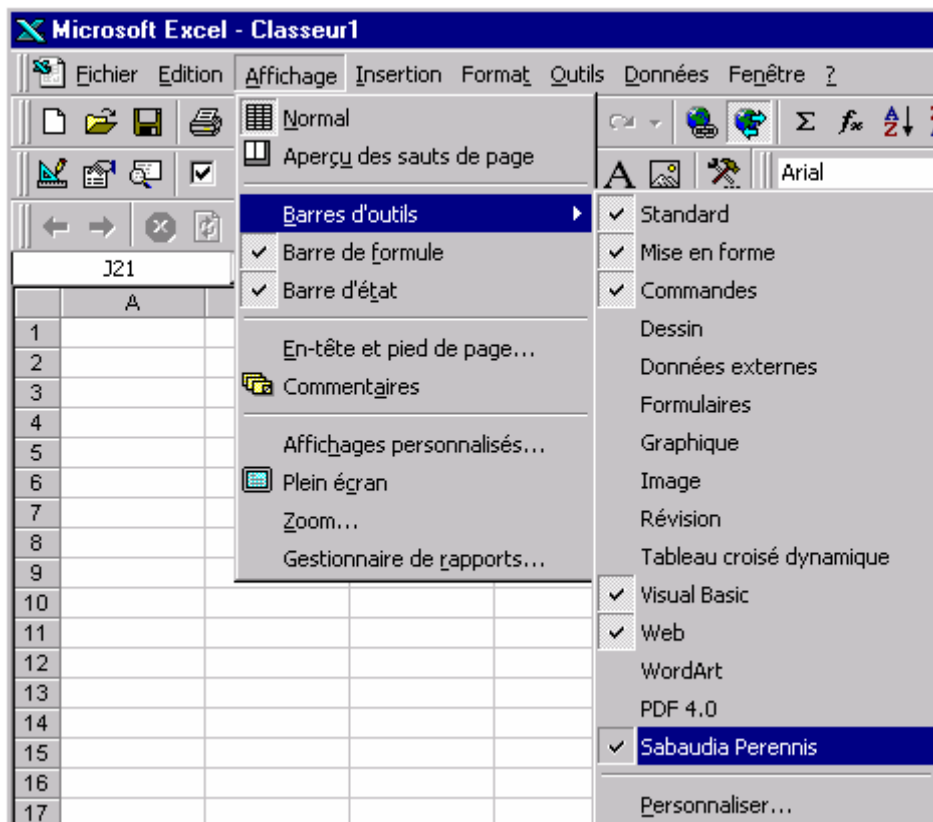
Microsoft Excel - Classeur1

Fichier Edition Affichage Insertion Format Outils Données Fenêtre ?

Normal
Aperçu des sauts de page
Barres d'outils
Barre de formule
Barre d'état
En-tête et pied de page...
Commentaires
Affichages personnalisés...
Plein écran
Zoom...
Gestionnaire de rapports...

Standard
Mise en forme
Commandes
Dessin
Données externes
Formulaires
Graphique
Image
Révision
Tableau croisé dynamique
Visual Basic
Web
WordArt
PDF 4.0
Sabaudia Perennis
Personnaliser...

Arial

J21

A

1
2
3
4
5
6
7
8
9
10
11
12
13
14
15
16
17